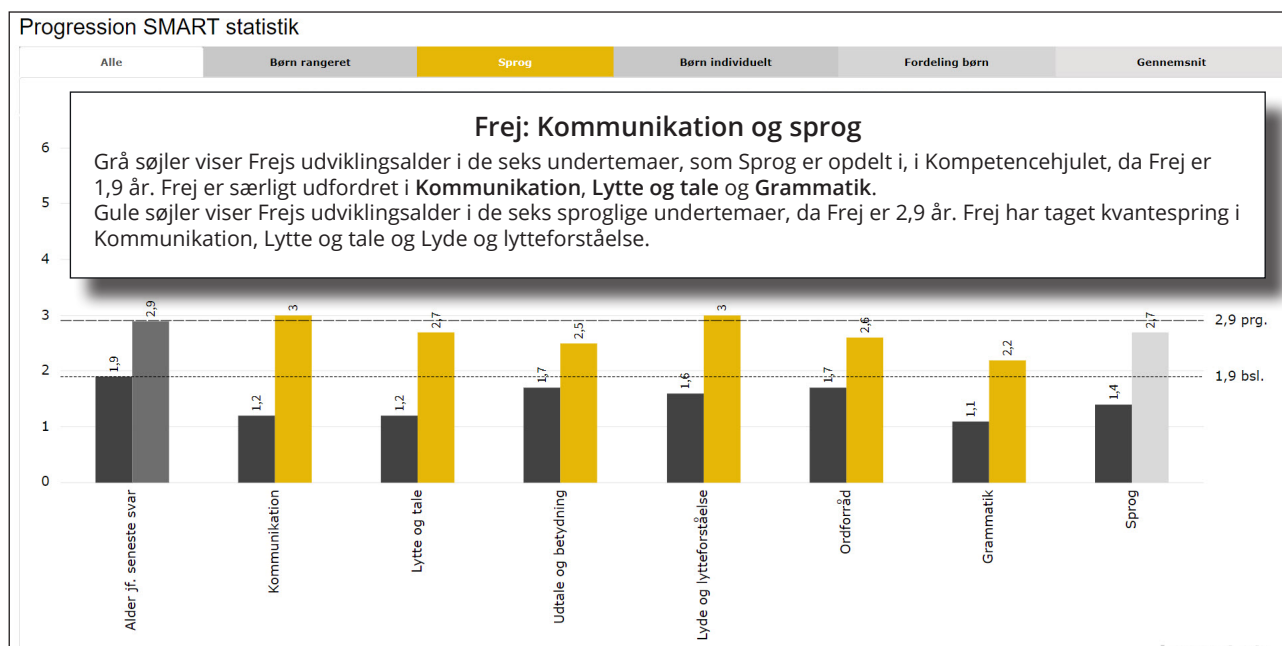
Progression SMART statistik

| Alle | Børn rangeret | Sprog | Børn individuelt | Fordeling børn | Gennemsnit |
|---|---|---|---|---|---|

**Frej: Kommunikation og sprog**

Grå søjler viser Frejs udviklingsalder i de seks undertemaer, som Sprog er opdelt i, i Kompetencehjulet, da Frej er 1,9 år. Frej er særligt udfordret i **Kommunikation**, **Lytte og tale** og **Grammatik**.
Gule søjler viser Frejs udviklingsalder i de seks sproglige undertemaer, da Frej er 2,9 år. Frej har taget kvantespring i Kommunikation, Lytte og tale og Lyde og lytteforståelse.

6
5
4
3
2
1
0

1,9
2,9
1,2
3
1,2
2,7
1,7
2,5
1,6
3
1,7
2,6
1,1
2,2
1,4
2,7

2,9 prg.
1,9 bsl.

Alder jf. seneste svar
Kommunikation
Lytte og tale
Udtale og betydning
Lyde og lytteforståelse
Ordforråd
Grammatik
Sprog